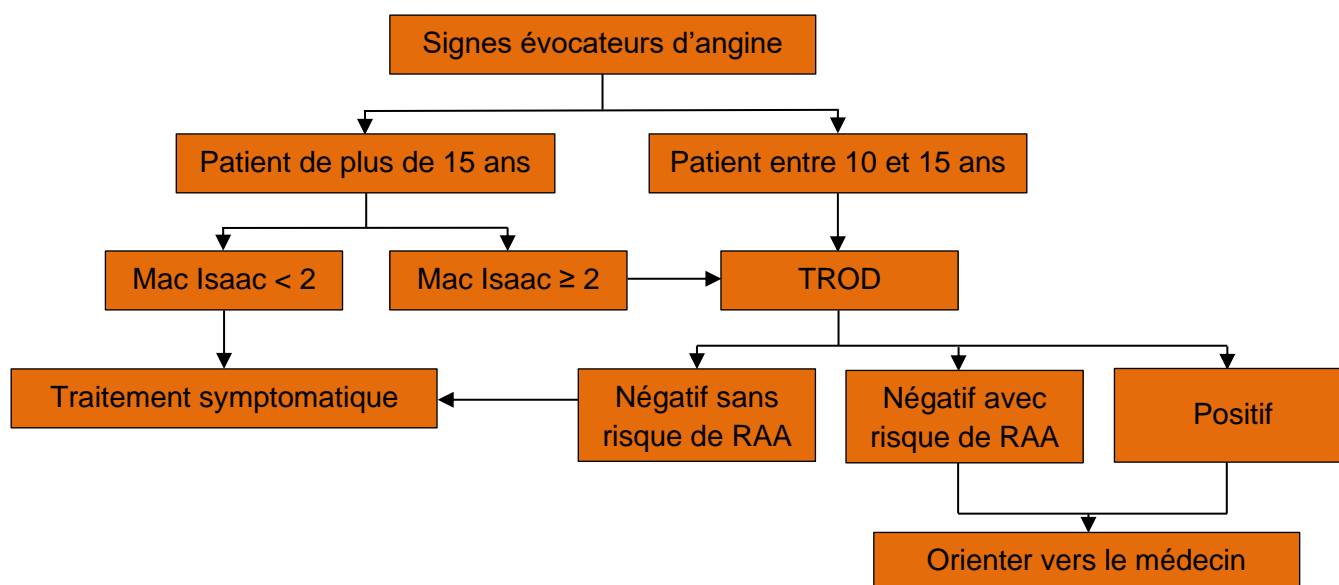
Signes évocateurs d'angine

Patient de plus de 15 ans

Patient entre 10 et 15 ans

Mac Isaac < 2

Mac Isaac ≥ 2

TROD

Traitement symptomatique

Négatif sans risque de RAA

Négatif avec risque de RAA

Positif

Orienter vers le médecin